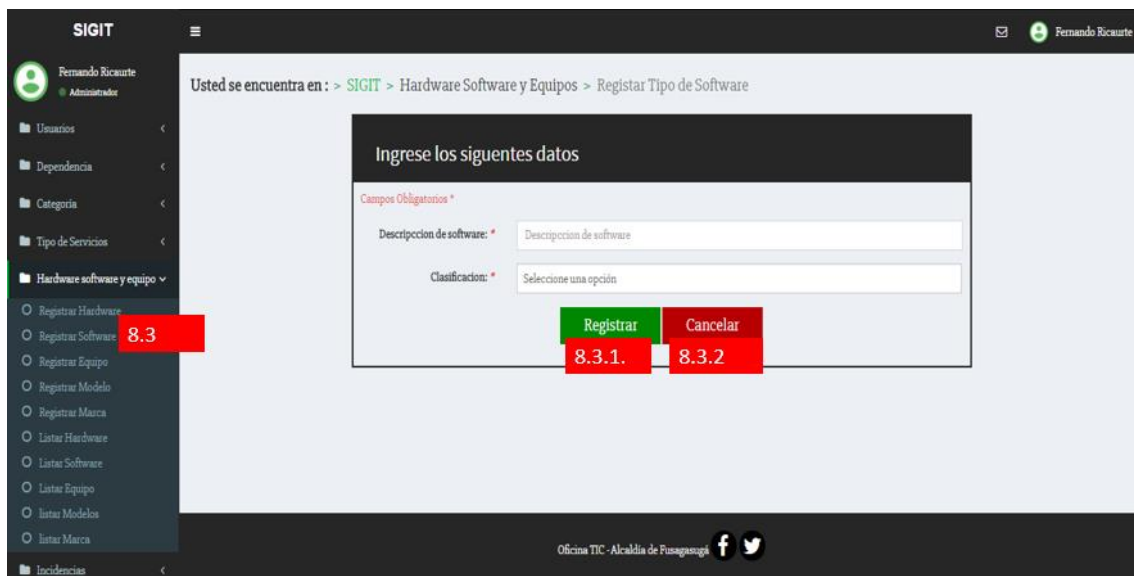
SIGIT

Fernando Ricaurte
Administrador

Usuarios
Dependencia
Categoria
Tipo de Servicios
Hardware software y equipo
Registrar Hardware
Registrar Software
8.3
Registrar Equipo
Registrar Modelo
Registrar Marca
Listar Hardware
Listar Software
Listar Equipo
listar Modelos
listar Marca
Incidencias

Fernando Ricaurte

Usted se encuentra en : > SIGIT > Hardware Software y Equipos > Registar Tipo de Software

Ingrese los siguentes datos

Campos Obligatorios *

Descripccion de software: * Descripccion de software

Clasificacion: * Seleccione una opción

Registrar Cancelar
8.3.1. 8.3.2

Oficina TIC - Alcaldía de Fusagasugá